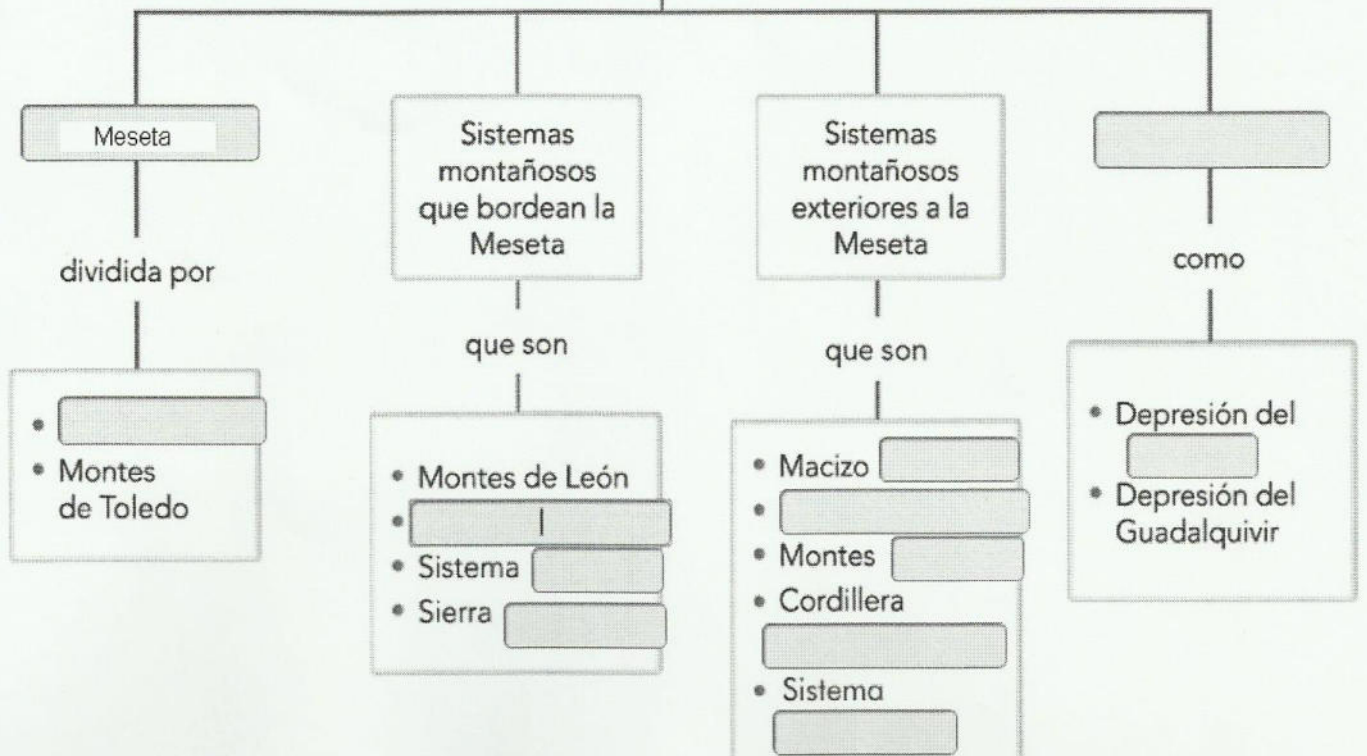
Meseta

dividida por

- 
- Montes de Toledo

Sistemas montañosos que bordean la Meseta

que son

- Montes de León
- 
- Sistema
- Sierra

Sistemas montañosos exteriores a la Meseta

que son

- Macizo
- 
- Montes
- Cordillera
- Sistema

como

- Depresión del
- Depresión del Guadalquivir